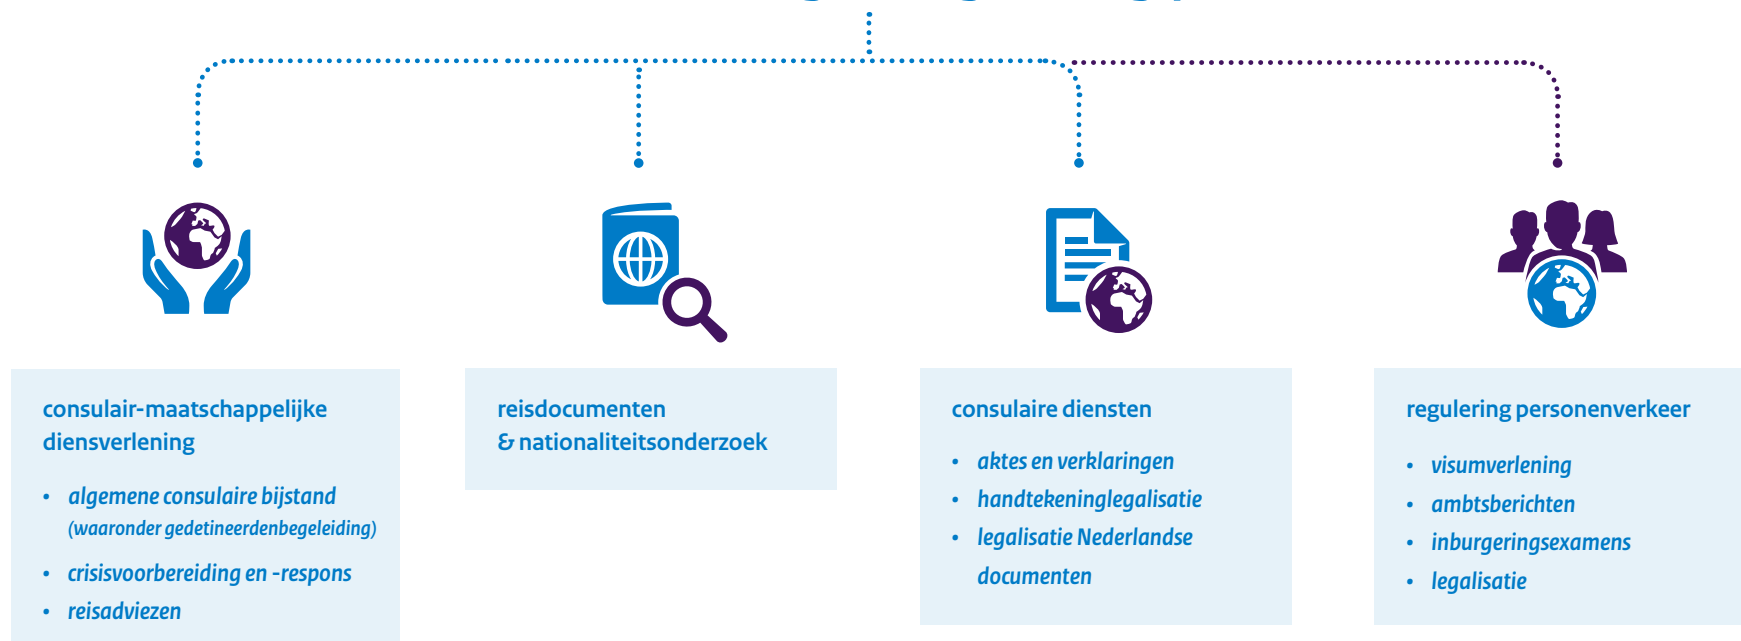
consulair-maatschappelijke dienstverlening

- algemene consulaire bijstand (waaronder gedetineerdenbegeleiding)
- crisisvoorbereiding en -respons
- reisadviezen

reisdocumenten & nationaliteitsonderzoek

consulaire diensten

- aktes en verklaringen
- handtekeninglegalisatie
- legalisatie Nederlandse documenten

regulering personenverkeer

- visumverlening
- ambtsberichten
- inburgeringsexamens
- legalisatie